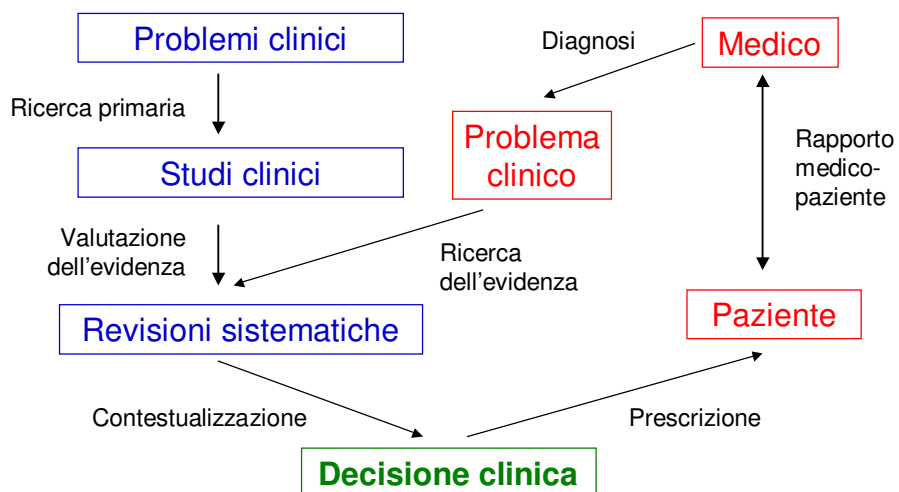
Problemi clinici

Diagnosi

Medico

Ricerca primaria

Problema clinico

Rapporto medico-paziente

Studi clinici

Valutazione dell’evidenza

Ricerca dell’evidenza

Paziente

Revisioni sistematiche

Contestualizzazione

Prescrizione

Decisione clinica